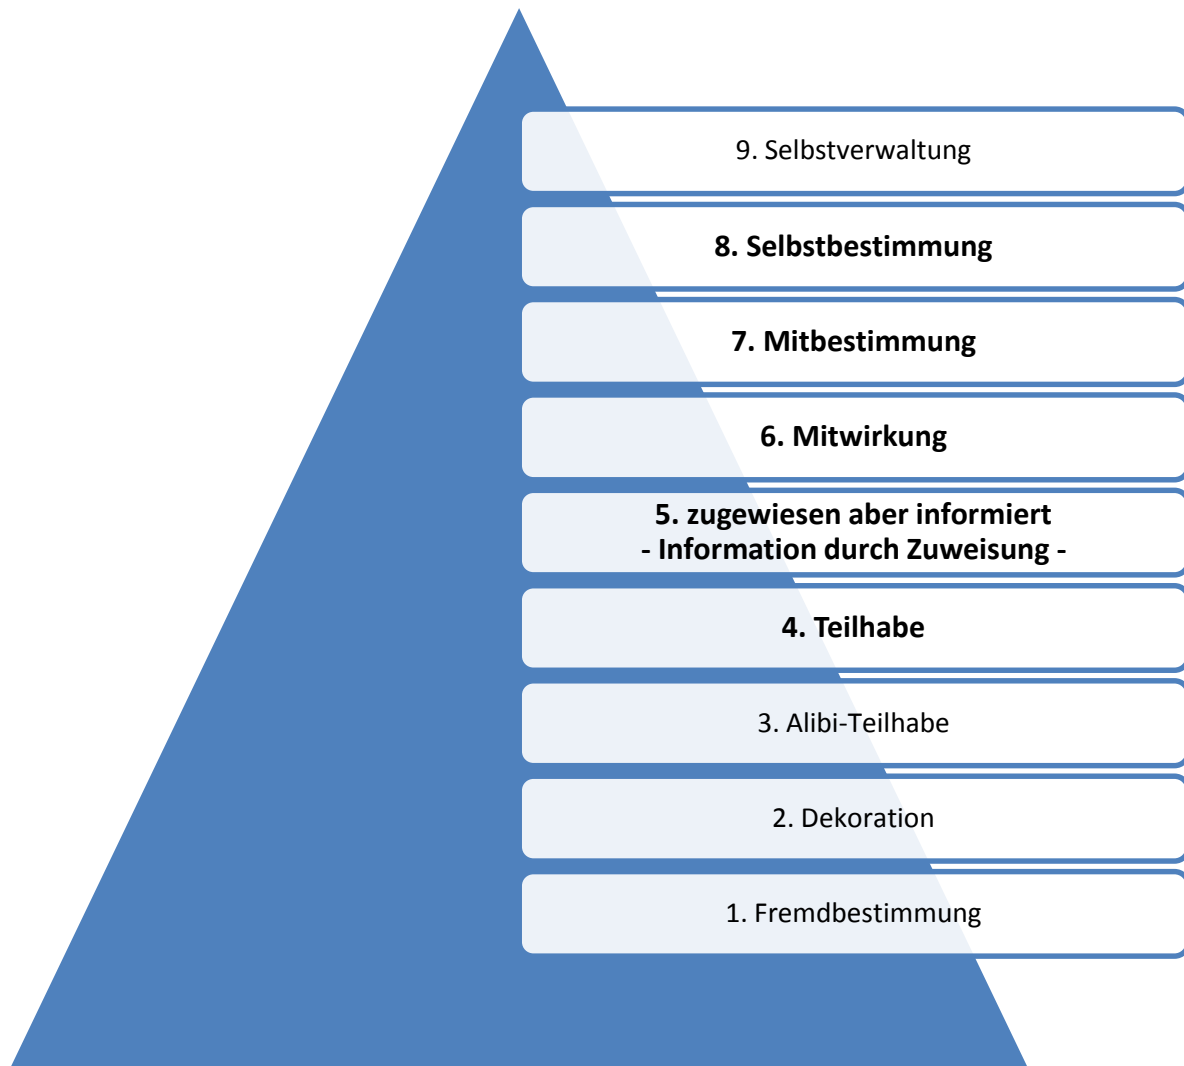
9. Selbstverwaltung

8. Selbstbestimmung

7. Mitbestimmung

6. Mitwirkung

5. zugewiesen aber informiert
- Information durch Zuweisung -

4. Teilhabe

3. Alibi-Teilhabe

2. Dekoration

1. Fremdbestimmung